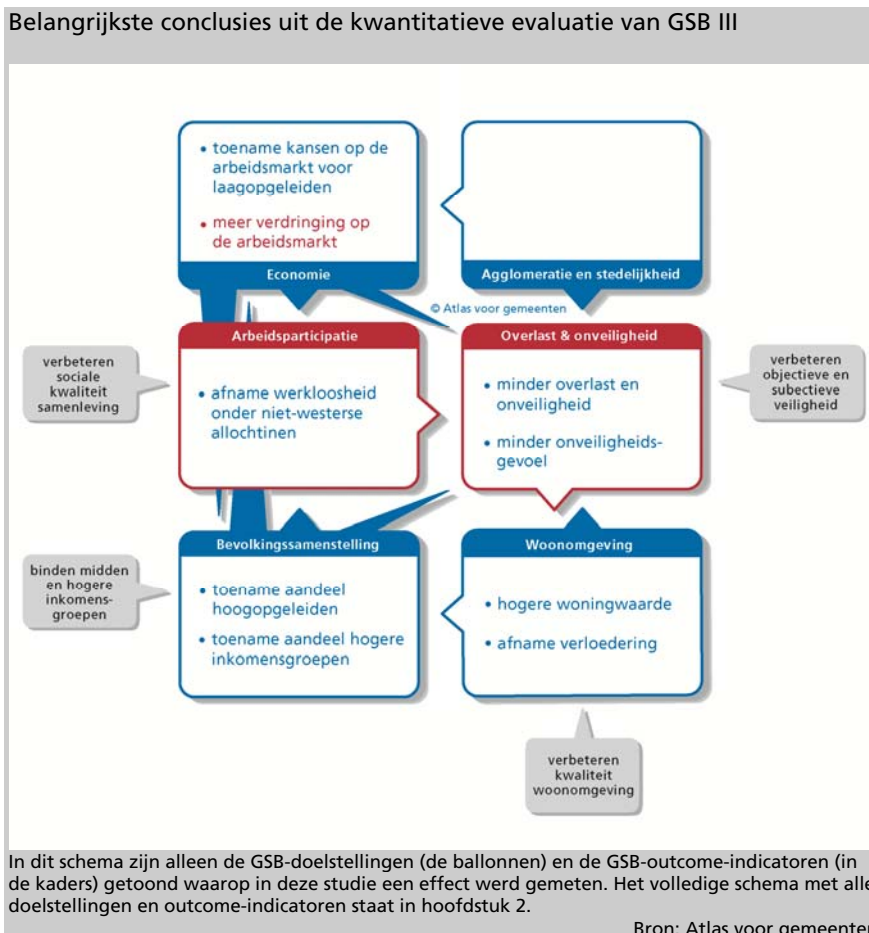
Belangrijkste conclusies uit de kwantitatieve evaluatie van GSB III

• toename kansen op de arbeidsmarkt voor laagopgeleiden

• meer verdringing op de arbeidsmarkt

Economie

Agglomeratie en stedelijkheid

© Atlas voor gemeenten

Arbeidsparticipatie

Overlast & onveiligheid

verbeteren sociale kwaliteit samenleving

• afname werkloosheid onder niet-westerse allochtinen

• minder overlast en onveiligheid

• minder onveiligheidsgevoel

verbeteren objectieve en subectieve veiligheid

Bevolkingssamenstelling

Woonomgeving

binden midden en hogere inkomensgroepen

• toename aandeel hoogopgeleiden

• toename aandeel hogere inkomensgroepen

• hogere woningwaarde

• afname verloedering

verbeteren kwaliteit woonomgeving

In dit schema zijn alleen de GSB-doelstellingen (de ballonnen) en de GSB-outcome-indicatoren (in de kaders) getoond waarop in deze studie een effect werd gemeten. Het volledige schema met alle doelstellingen en outcome-indicatoren staat in hoofdstuk 2.

Bron: Atlas voor gemeenten